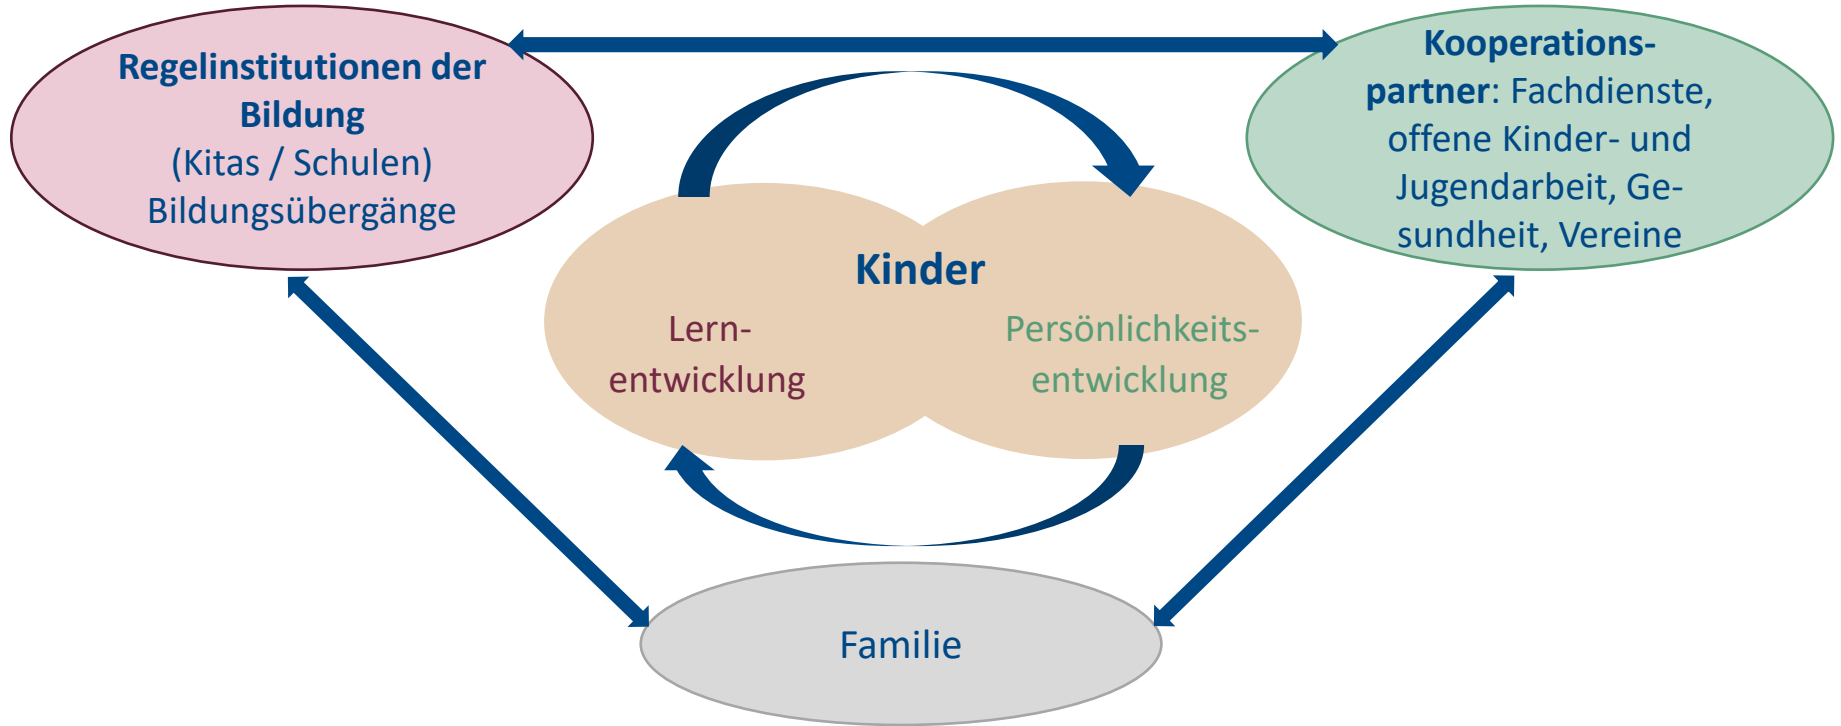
Regelinstitutionen der Bildung
(Kitas / Schulen)
Bildungsübergänge

Kooperationspartner: Fachdienste, offene Kinder- und Jugendarbeit, Gesundheit, Vereine

Kinder

Lernentwicklung

Persönlichkeitsentwicklung

Familie